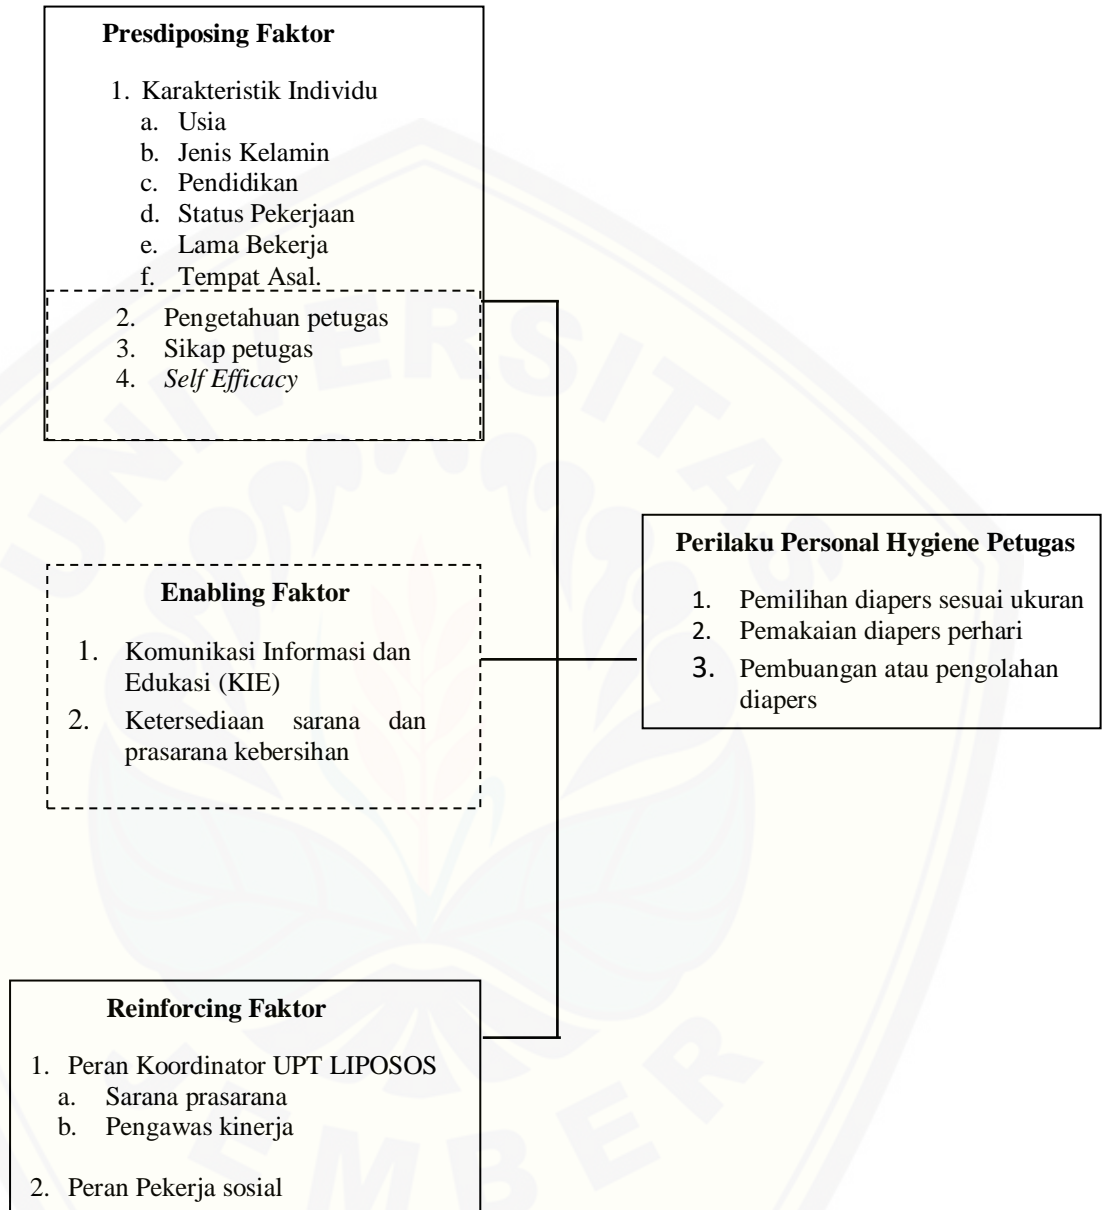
**Presdiposing Faktor**

1. Karakteristik Individu
a. Usia
b. Jenis Kelamin
c. Pendidikan
d. Status Pekerjaan
e. Lama Bekerja
f. Tempat Asal.

2. Pengetahuan petugas
3. Sikap petugas
4. *Self Efficacy*

**Enabling Faktor**

1. Komunikasi Informasi dan Edukasi (KIE)
2. Ketersediaan sarana dan prasarana kebersihan

**Perilaku Personal Hygiene Petugas**

1. Pemilihan diapers sesuai ukuran
2. Pemakaian diapers perhari
3. Pembuangan atau pengolahan diapers

**Reinforcing Faktor**

1. Peran Koordinator UPT LIPOSOS
a. Sarana prasarana
b. Pengawas kinerja

2. Peran Pekerja sosial